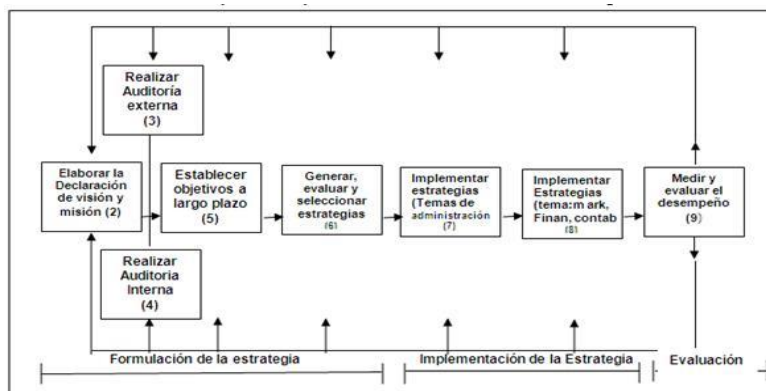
Realizar Auditoría externa (3)

Elaborar la Declaración de visión y misión (2)

Establecer objetivos a largo plazo (5)

Generar, evaluar y seleccionar estrategias (6)

Implementar estrategias (Temas de administración (7)

Implementar Estrategias (tema:m ark, Finan, contab (8)

Medir y evaluar el desempeño (9)

Realizar Auditoria Interna (4)

Formulación de la estrategia

Implementación de la Estrategia

Evaluación